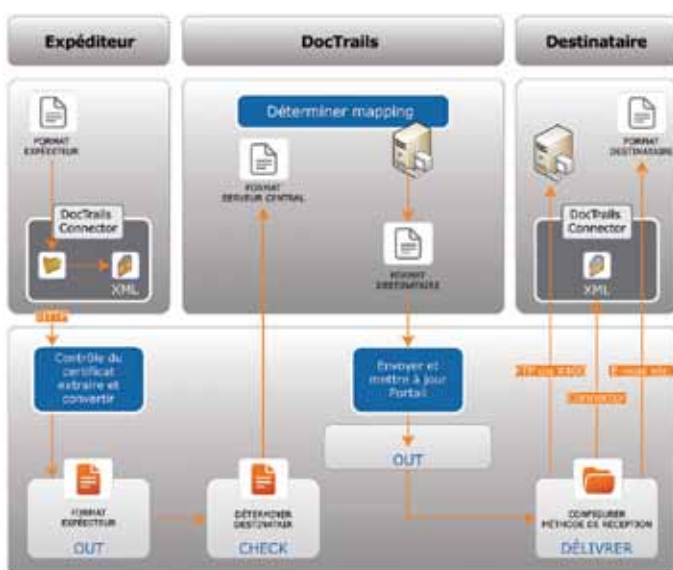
Expéditeur

DocTrails

Destinataire

FORMAT EXPÉDITEUR

DocTrails Connector

XML

Déterminer mapping

FORMAT SERVEUR CENTRAL

FORMAT DESTINATAIRE

FORMAT DESTINATAIRE

DocTrails Connector

XML

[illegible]

Contrôle du certificat extraire et convertir

FORMAT EXPÉDITEUR

OUT

DÉTERMINER DESTINATAIRE

CHECK

Envoyer et mettre à jour Portail

OUT

FTP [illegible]

Connector

E-mail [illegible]

CONFIGURER MÉTHODE DE RÉCEPTION

DÉLIVRER